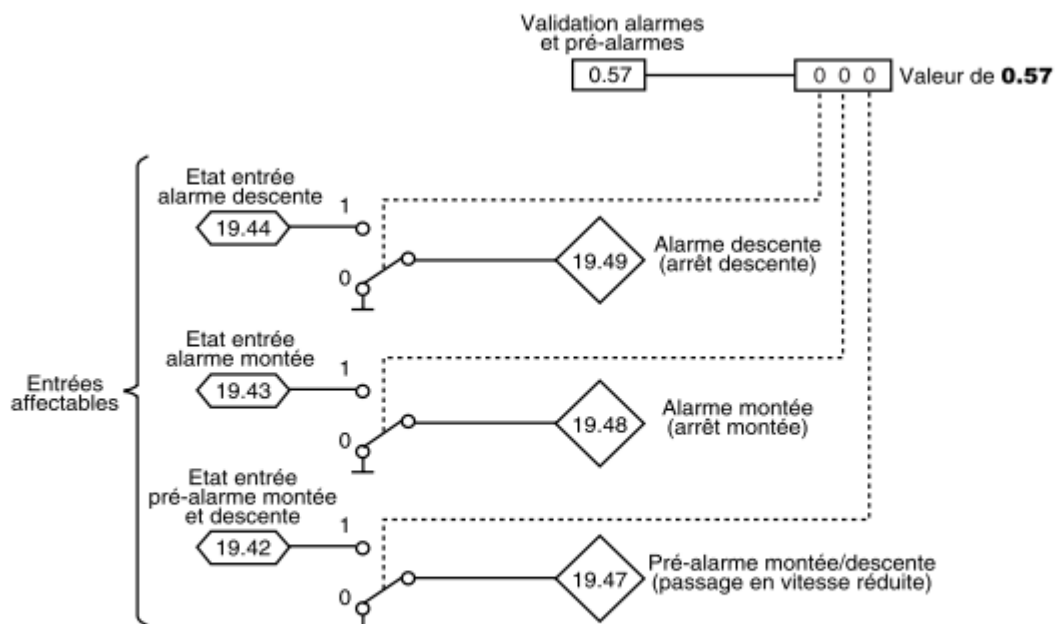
Validation alarmes et pré-alarmes

0.57

0 0 0 Valeur de **0.57**

Entrées affectables

Etat entrée alarme descente

19.44

1

0

19.49

Alarme descente (arrêt descente)

Etat entrée alarme montée

19.43

1

0

19.48

Alarme montée (arrêt montée)

Etat entrée pré-alarme montée et descente

19.42

1

0

19.47

Pré-alarme montée/descente (passage en vitesse réduite)